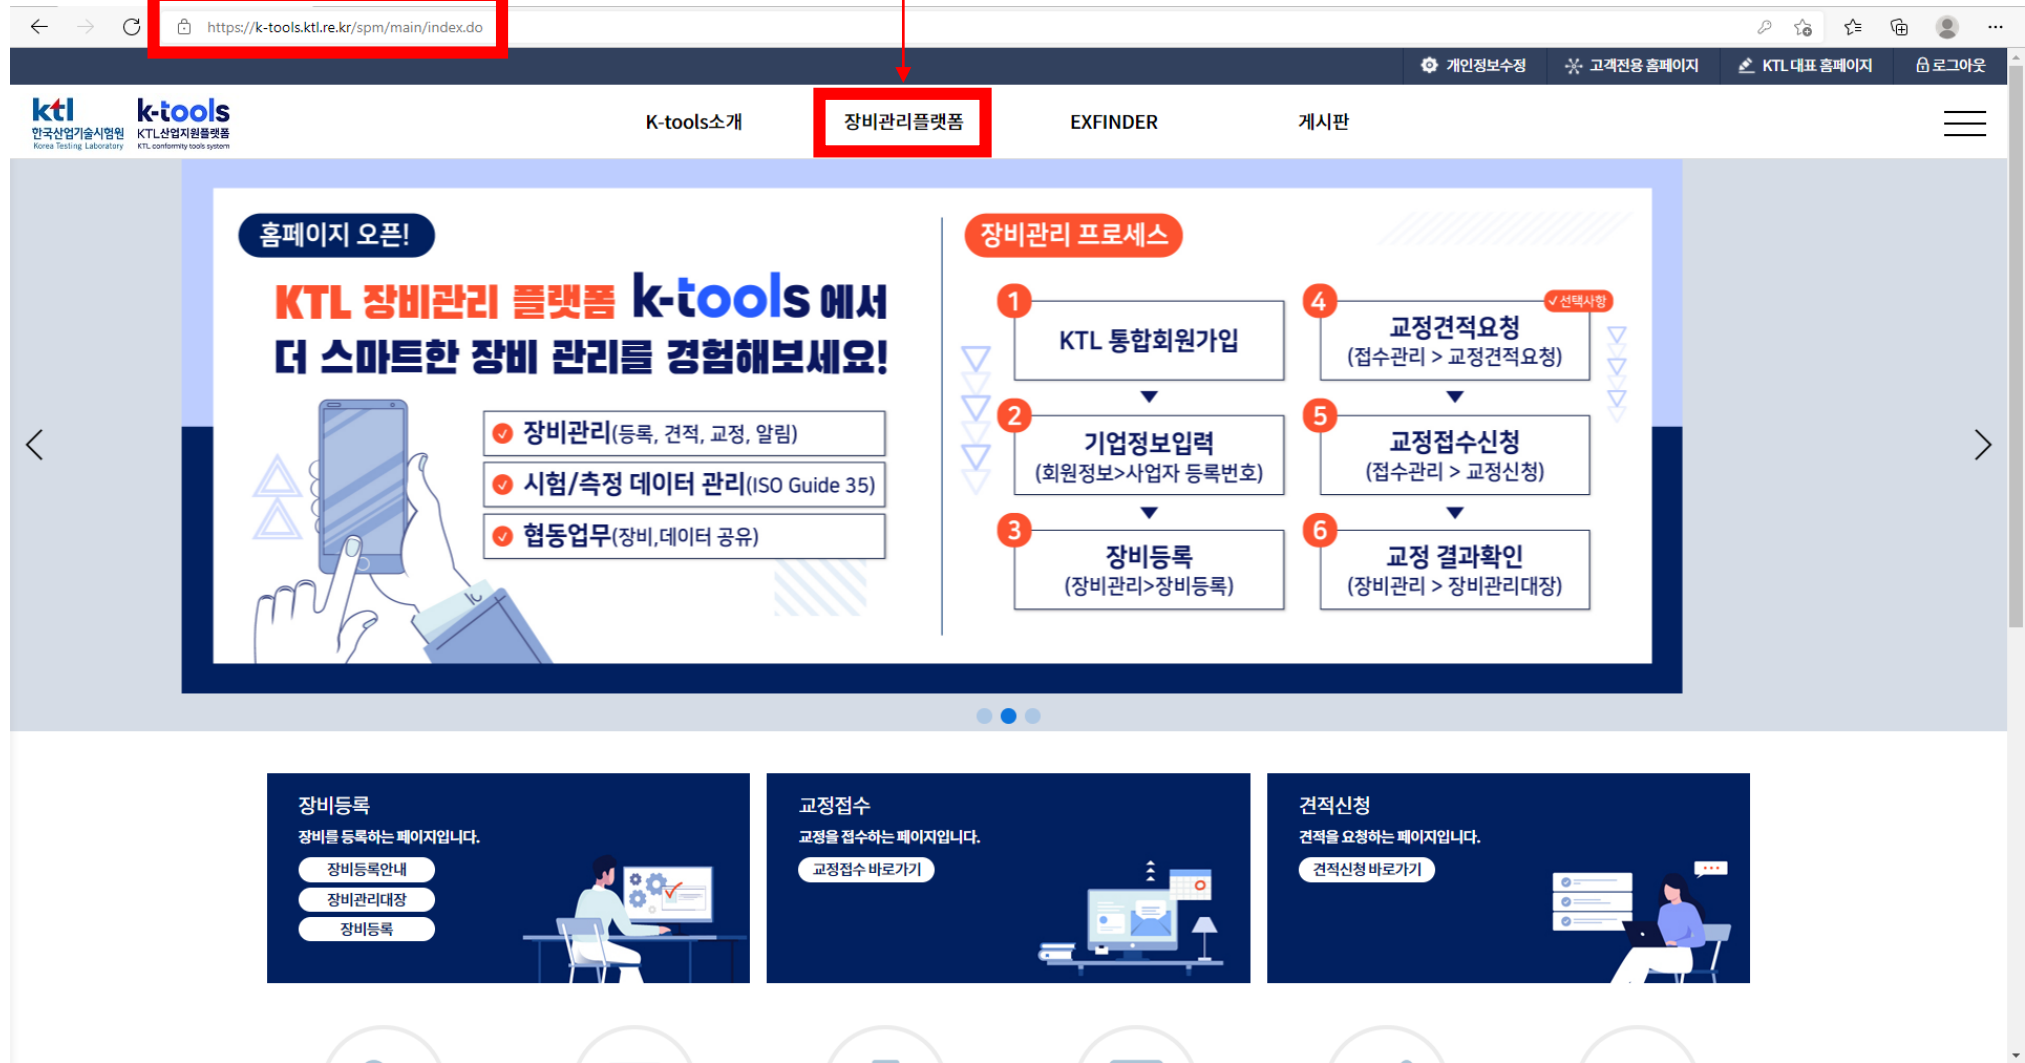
https://k-tools.ktl.re.kr/spm/main/index.do

개인정보수정 고객전용 홈페이지 KTL 대표 홈페이지 로그아웃

ktl 한국산업기술시험원 Korea Testing Laboratory k-tools KTL산업지원플랫폼 KTL conformity tools system

K-tools소개 장비관리플랫폼 EXFINDER 게시판

홈페이지 오픈!

KTL 장비관리 플랫폼 k-tools 에서 더 스마트한 장비 관리를 경험해보세요!

장비관리(등록, 견적, 교정, 알림)

시험/측정 데이터 관리(ISO Guide 35)

협동업무(장비,데이터 공유)

장비관리 프로세스

1 KTL 통합회원가입

2 기업정보입력 (회원정보>사업자 등록번호)

3 장비등록 (장비관리>장비등록)

4 교정견적요청 (접수관리 > 교정견적요청) ✓선택사항

5 교정접수신청 (접수관리 > 교정신청)

6 교정 결과확인 (장비관리 > 장비관리대장)

장비등록
장비를 등록하는 페이지입니다.
장비등록안내
장비관리대장
장비등록

교정접수
교정을 접수하는 페이지입니다.
교정접수 바로가기

견적신청
견적을 요청하는 페이지입니다.
견적신청 바로가기